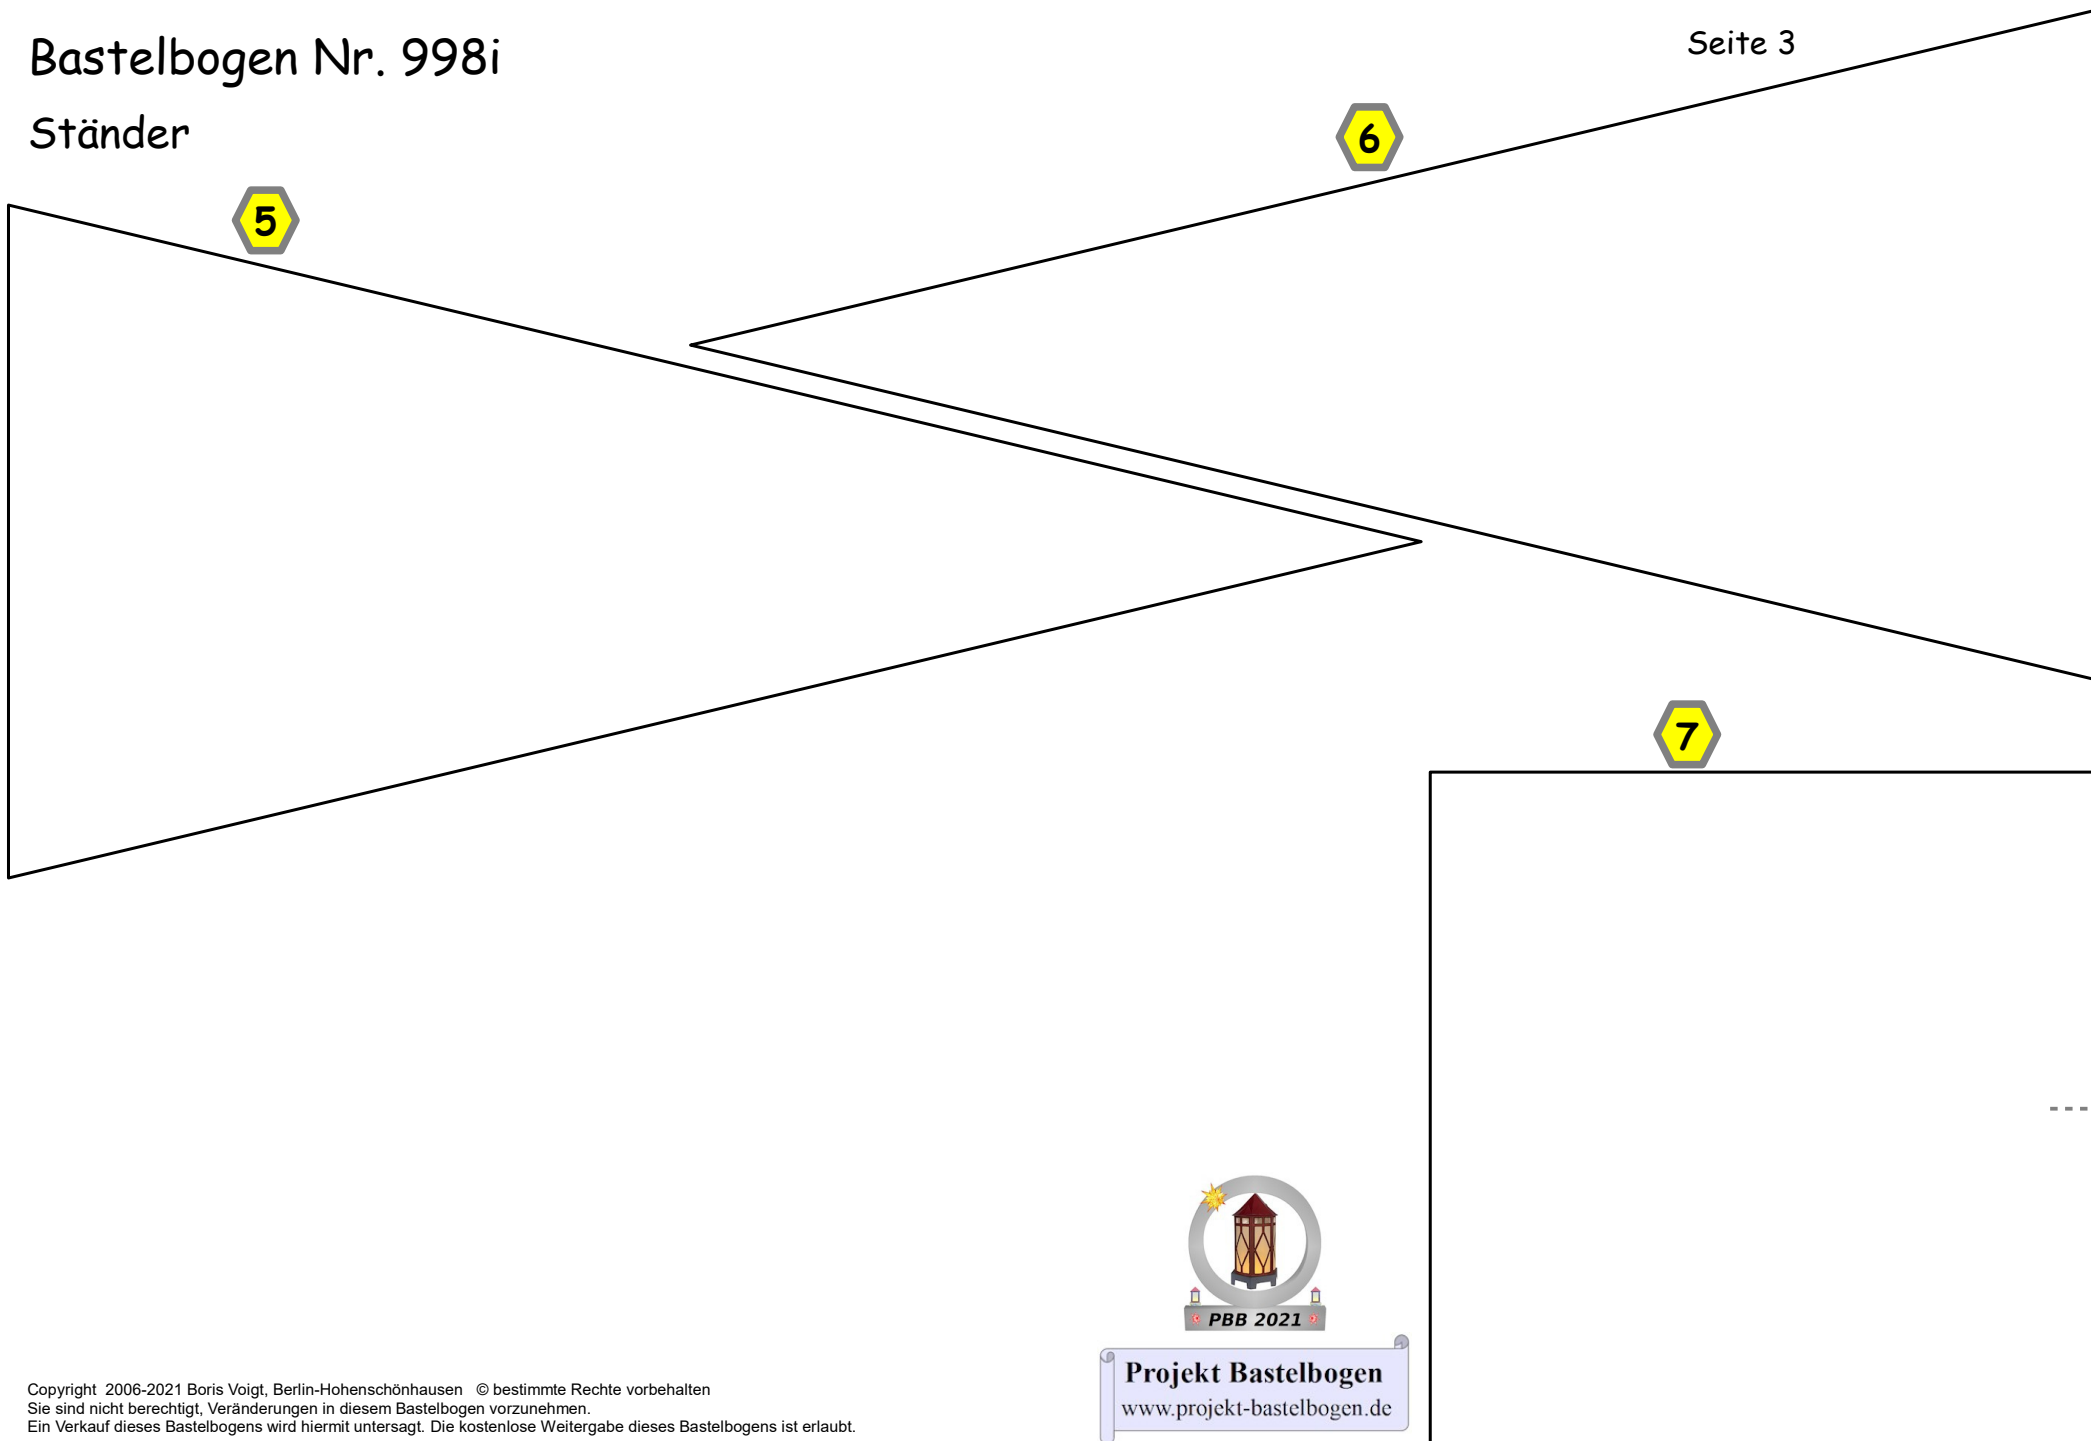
Bastelbogen Nr. 998i

Seite 3

Ständer

6

5

7

PBB 2021

Projekt Bastelbogen
www.projekt-bastelbogen.de

Copyright 2006-2021 Boris Voigt, Berlin-Hohenschönhausen © bestimmte Rechte vorbehalten
Sie sind nicht berechtigt, Veränderungen in diesem Bastelbogen vorzunehmen.
Ein Verkauf dieses Bastelbogens wird hiermit untersagt. Die kostenlose Weitergabe dieses Bastelbogens ist erlaubt.